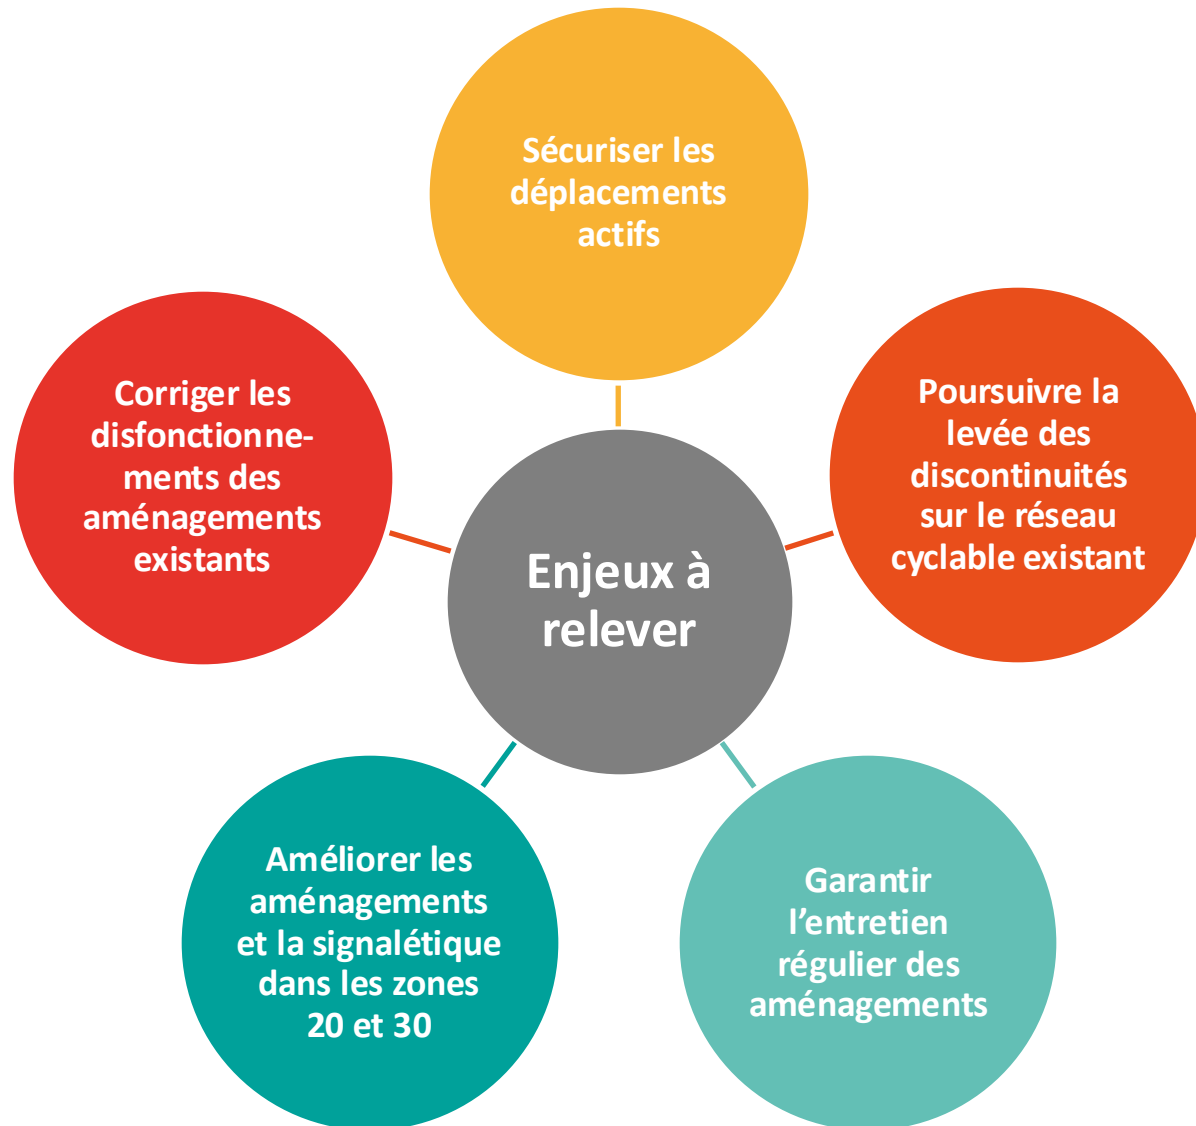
Sécuriser les déplacements actifs

Corriger les disfonctionnements des aménagements existants

Enjeux à relever

Poursuivre la levée des discontinuités sur le réseau cyclable existant

Améliorer les aménagements et la signalétique dans les zones 20 et 30

Garantir l'entretien régulier des aménagements